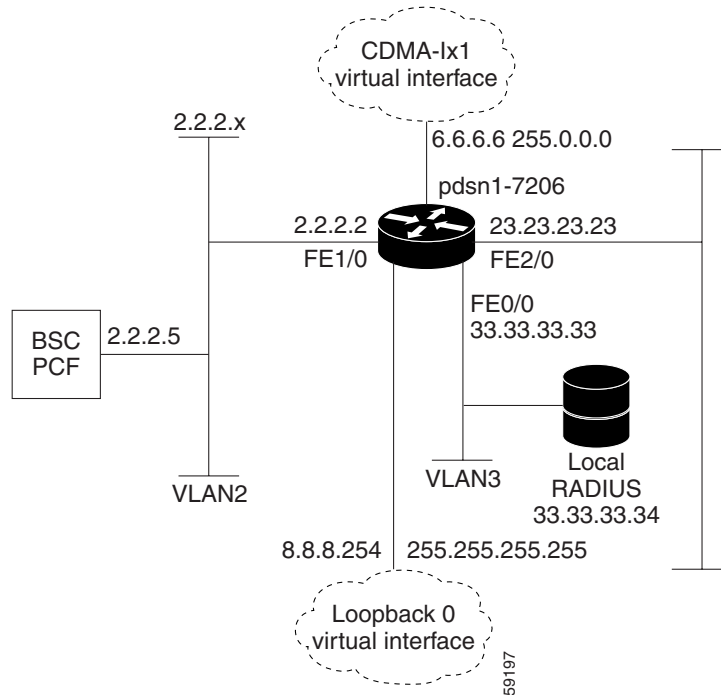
CDMA-Ix1
virtual interface

2.2.2.x

6.6.6.6 255.0.0.0

pdsn1-7206

2.2.2.2

23.23.23.23

FE1/0

FE2/0

FE0/0
33.33.33.33

BSC
PCF

2.2.2.5

VLAN2

VLAN3

Local
RADIUS
33.33.33.34

8.8.8.254

255.255.255.255

Loopback 0
virtual interface

59197